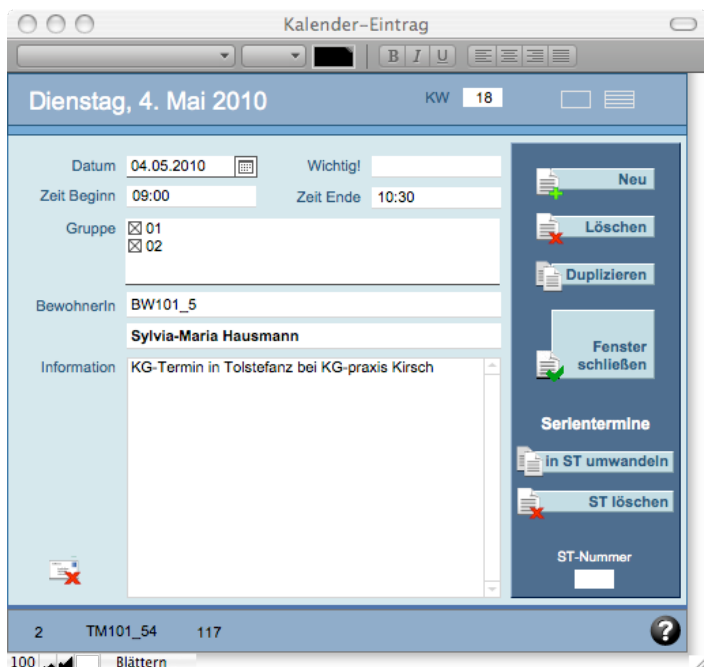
Kalender-Eintrag

B I U

Dienstag, 4. Mai 2010

KW 18

Datum 04.05.2010

Wichtig!

Zeit Beginn 09:00

Zeit Ende 10:30

Gruppe ☒ 01
☒ 02

BewohnerIn BW101_5

Sylvia-Maria Hausmann

Information KG-Termin in Tolstefanz bei KG-praxis Kirsch

Neu

Löschen

Duplizieren

Fenster schließen

Serientermine

in ST umwandeln

ST löschen

ST-Nummer

2 TM101_54 117

?

100 Blättern